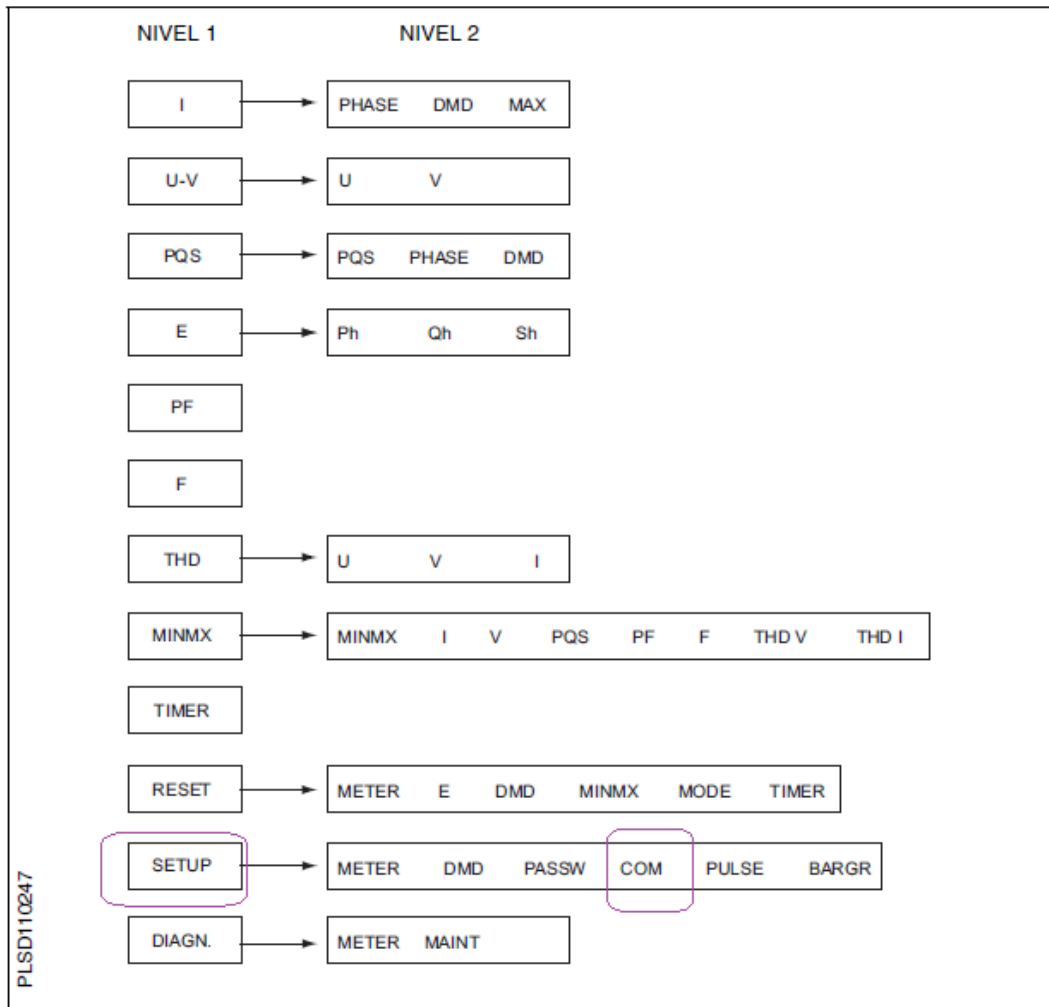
NIVEL 1

NIVEL 2

I

PHASE DMD MAX

U-V

U V

PQS

PQS PHASE DMD

E

Ph Qh Sh

PF

F

THD

U V I

MINMX

MINMX I V PQS PF F THD V THD I

TIMER

RESET

METER E DMD MINMX MODE TIMER

SETUP

METER DMD PASSW COM PULSE BARGR

DIAGN.

METER MAINT

PLSD110247